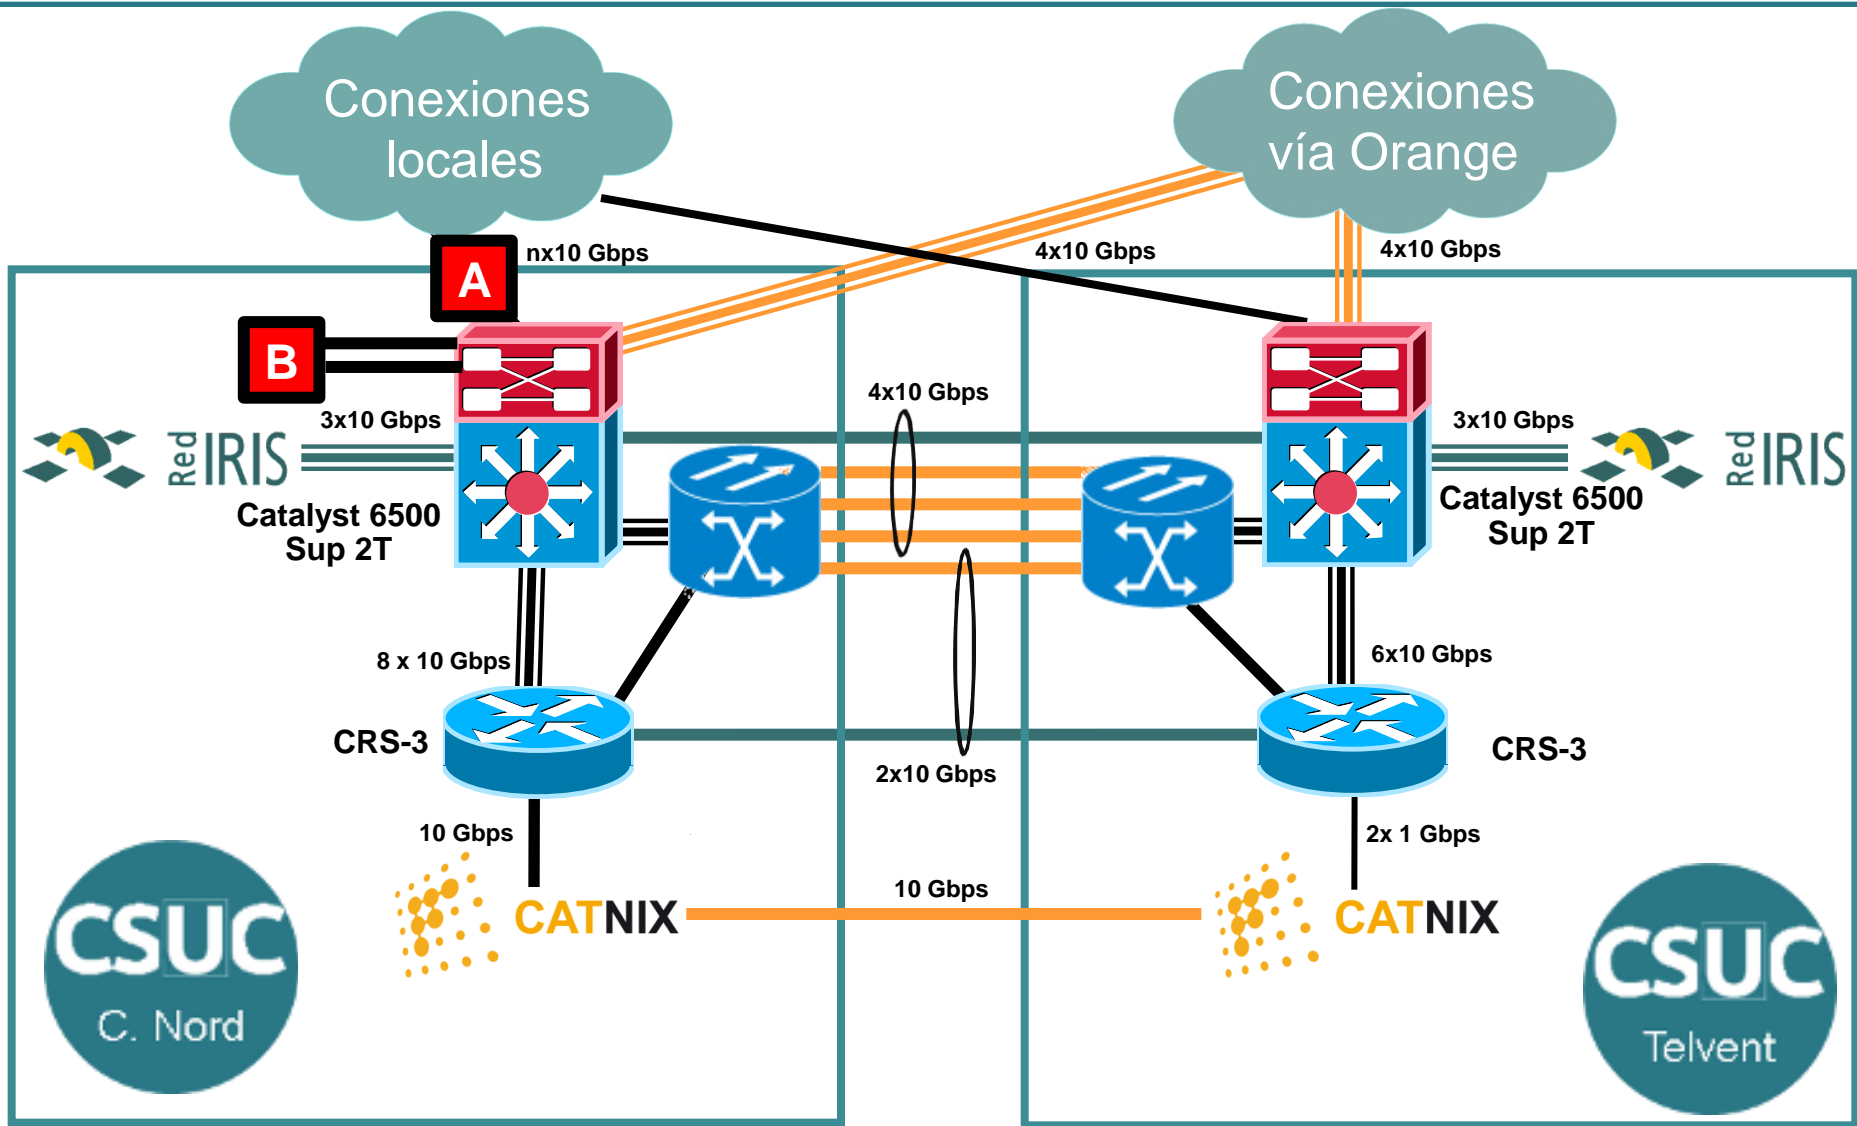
Conexiones locales

Conexiones vía Orange

A

nx10 Gbps

4x10 Gbps

4x10 Gbps

B

3x10 Gbps

Red IRIS

Catalyst 6500 Sup 2T

4x10 Gbps

3x10 Gbps

Red IRIS

Catalyst 6500 Sup 2T

8 x 10 Gbps

6x10 Gbps

CRS-3

2x10 Gbps

CRS-3

10 Gbps

2x 1 Gbps

CATNIX

10 Gbps

CATNIX

CSUC C. Nord

CSUC Telvent